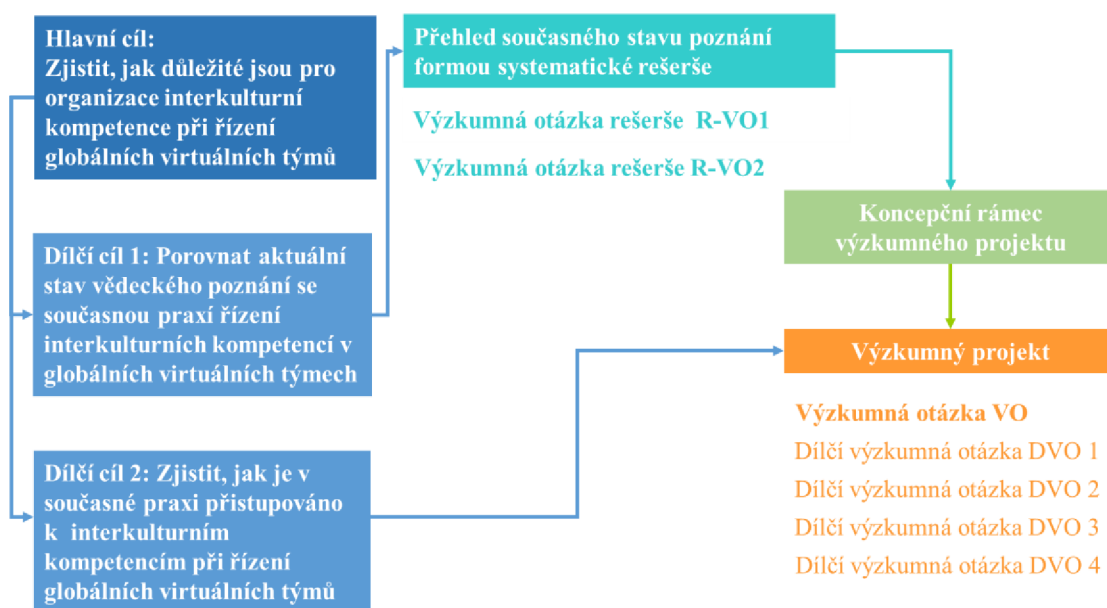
Hlavní cíl:
Zjistit, jak důležité jsou pro organizace interkulturní kompetence při řízení globálních virtuálních týmů

Dílčí cíl 1: Porovnat aktuální stav vědeckého poznání se současnou praxí řízení interkulturních kompetencí v globálních virtuálních týmech

Dílčí cíl 2: Zjistit, jak je v současné praxi přistupováno k interkulturním kompetencím při řízení globálních virtuálních týmů

Přehled současného stavu poznání formou systematické rešerše

Výzkumná otázka rešerše R-VO1

Výzkumná otázka rešerše R-VO2

Koncepční rámec výzkumného projektu

Výzkumný projekt

Výzkumná otázka VO
Dílčí výzkumná otázka DVO 1
Dílčí výzkumná otázka DVO 2
Dílčí výzkumná otázka DVO 3
Dílčí výzkumná otázka DVO 4